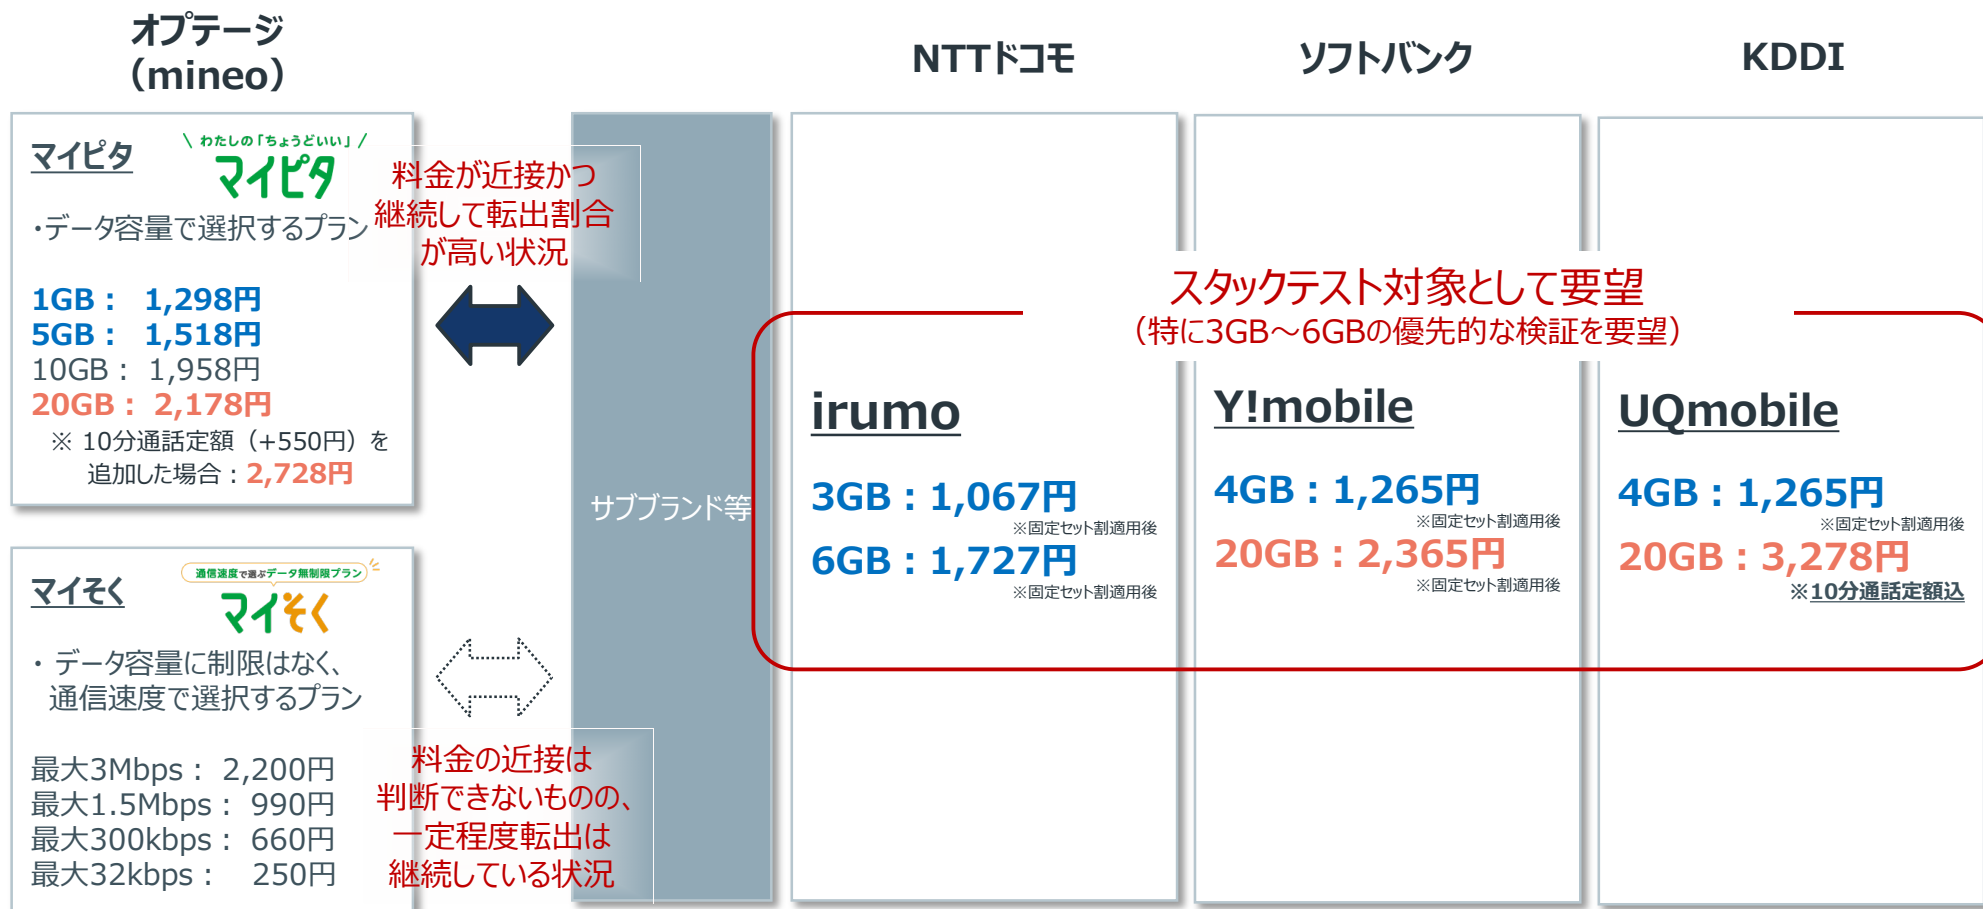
オプテージ
(mineo)

NTTドコモ

ソフトバンク

KDDI

マイピタ

\ わたしの「ちょうどいい」/
マイピタ

・データ容量で選択するプラン

1GB： 1,298円
5GB： 1,518円
10GB： 1,958円
20GB： 2,178円
※ 10分通話定額（+550円）を追加した場合：2,728円

料金が近接かつ継続して転出割合が高い状況

サブブランド等

スタックテスト対象として要望
（特に3GB～6GBの優先的な検証を要望）

irumo

3GB：1,067円
※固定セット割適用後
6GB：1,727円
※固定セット割適用後

Y!mobile

4GB：1,265円
※固定セット割適用後
20GB：2,365円
※固定セット割適用後

UQmobile

4GB：1,265円
※固定セット割適用後
20GB：3,278円
※10分通話定額込

マイそく

通信速度で選ぶデータ無制限プラン
マイそく

・データ容量に制限はなく、通信速度で選択するプラン

最大3Mbps： 2,200円
最大1.5Mbps： 990円
最大300kbps： 660円
最大32kbps： 250円

料金の近接は判断できないものの、一定程度転出は継続している状況